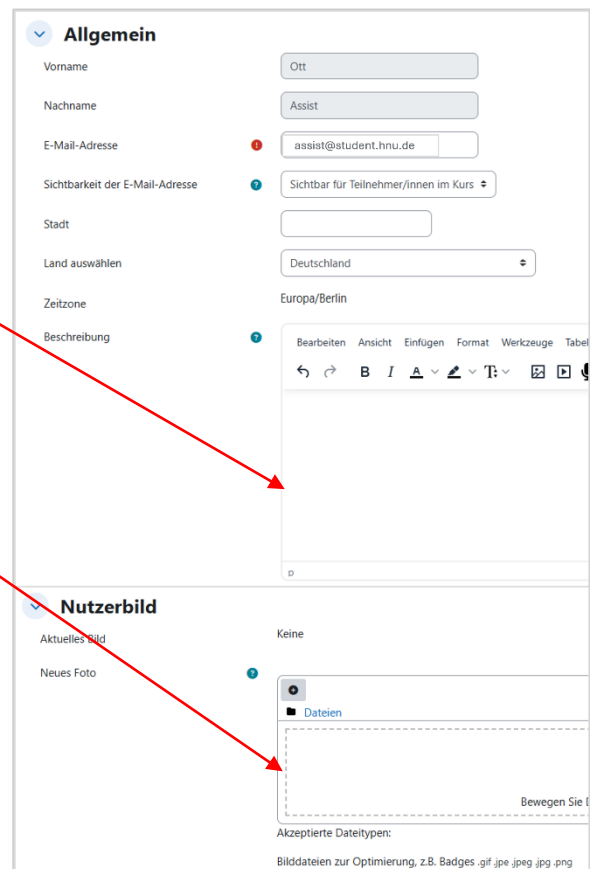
Allgemein

Vorname Ott

Nachname Assist

E-Mail-Adresse assist@student.hnu.de

Sichtbarkeit der E-Mail-Adresse Sichtbar für Teilnehmer/innen im Kurs

Stadt

Land auswählen Deutschland

Zeitzone Europa/Berlin

Beschreibung

Bearbeiten Ansicht Einfügen Format Werkzeuge Tabel

p

Nutzerbild

Aktuelles Bild Keine

Neues Foto

Dateien

Bewegen Sie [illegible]

Akzeptierte Dateitypen:

Bilddateien zur Optimierung, z.B. Badges .gif .jpe .jpeg .jpg .png